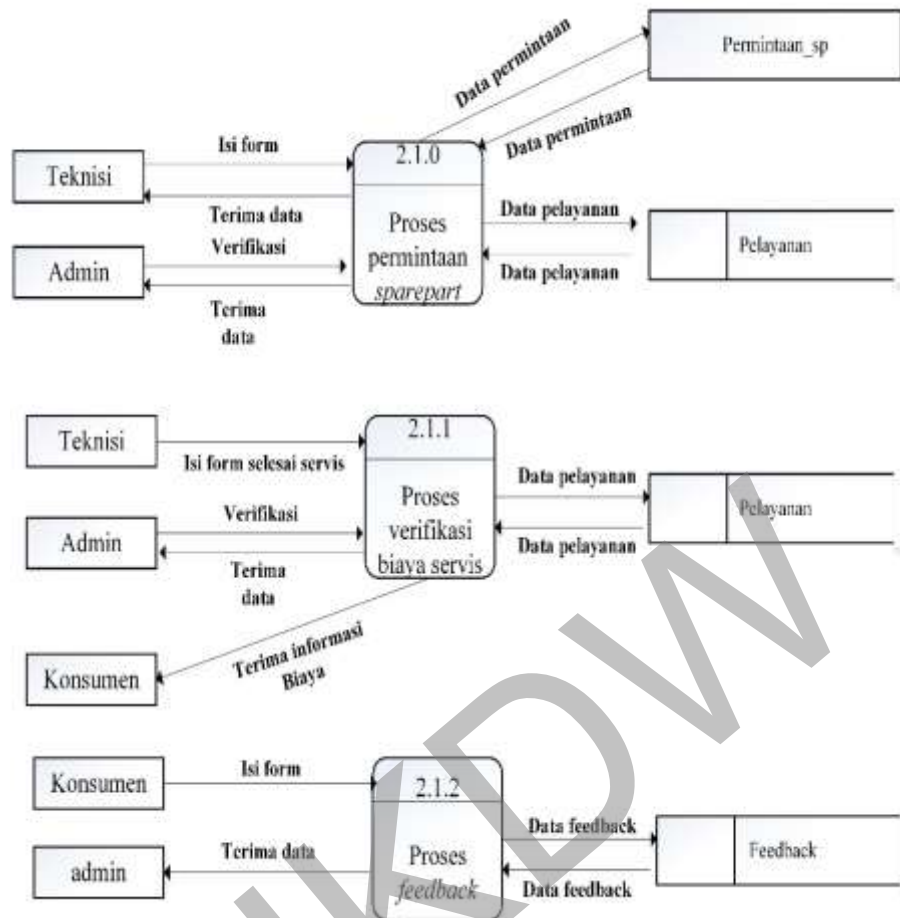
Data permintaan

Permintaan_sp

Data permintaan

Isi form

Teknisi

2.1.0

Terima data

Proses permintaan *sparepart*

Data pelayanan

Pelayanan

Verifikasi

Admin

Data pelayanan

Terima data

Teknisi

2.1.1

Isi form selesai servis

Proses verifikasi biaya servis

Data pelayanan

Pelayanan

Verifikasi

Admin

Data pelayanan

Terima data

Terima informasi Biaya

Konsumen

Konsumen

Isi form

2.1.2

Data feedback

Feedback

Terima data

admin

Proses *feedback*

Data feedback

UKDW